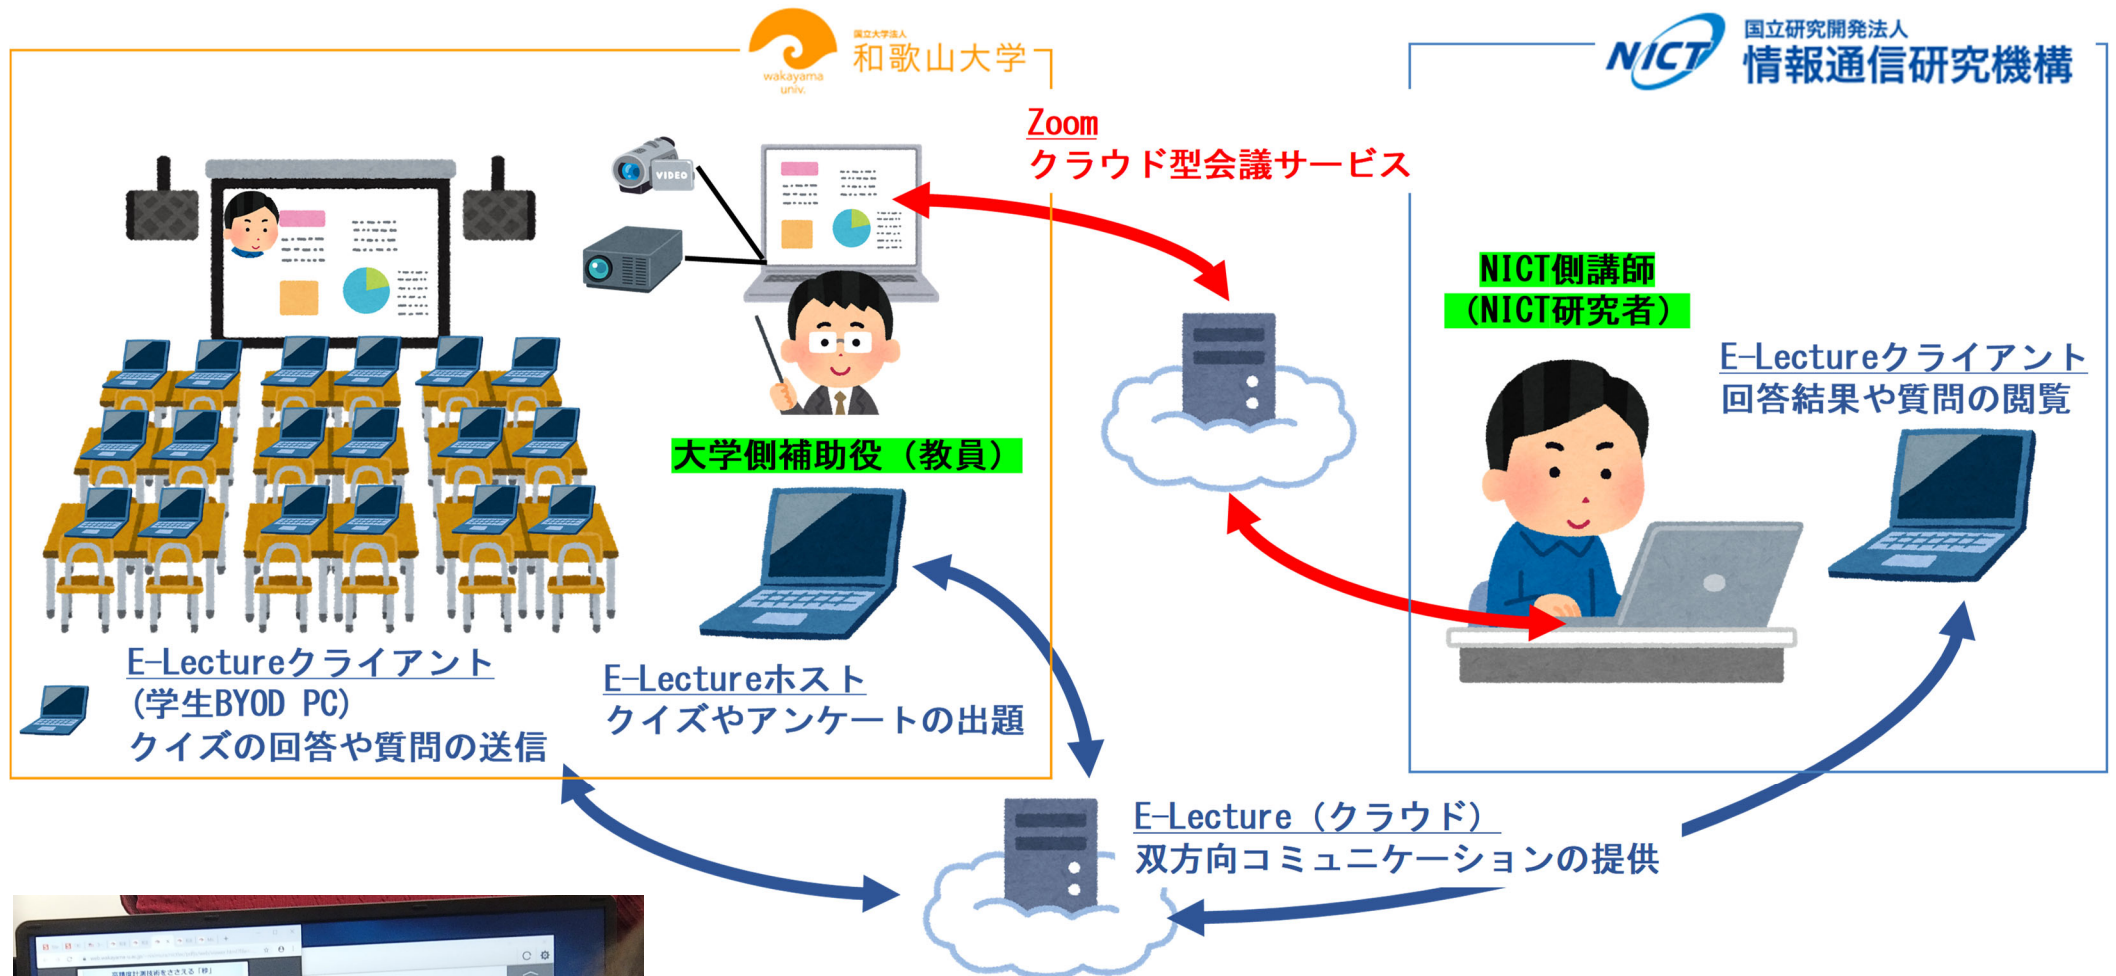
国立大学法人
和歌山大学
wakayama univ.

NICT
国立研究開発法人
情報通信研究機構

Zoom
クラウド型会議サービス

VIDEO

NICT側講師
（NICT研究者）

E-Lectureクライアント
回答結果や質問の閲覧

大学側補助役（教員）

E-Lectureクライアント
(学生BYOD PC)
クイズの回答や質問の送信

E-Lectureホスト
クイズやアンケートの出題

E-Lecture（クラウド）
双方向コミュニケーションの提供